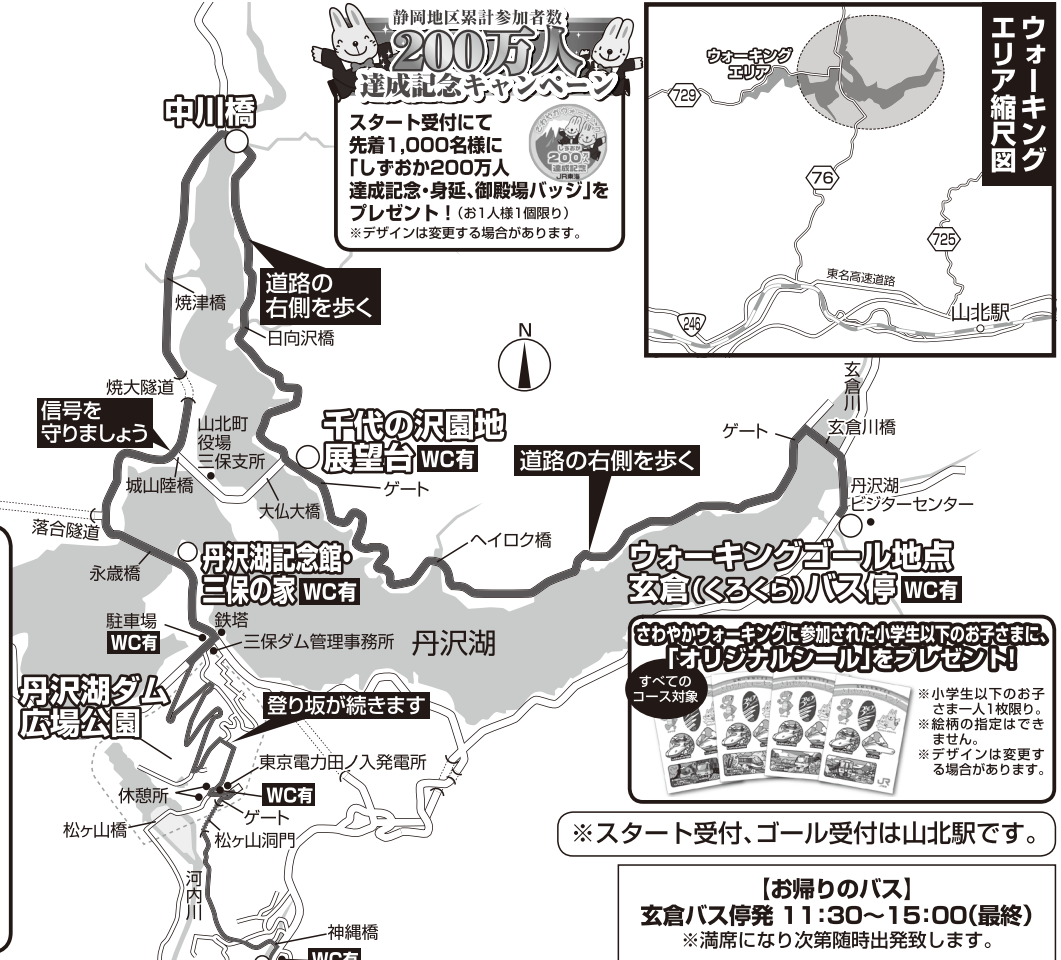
静岡地区累計参加者数
200万人
達成記念キャンペーン

スタート受付にて先着1,000名様に「しずおか200万人達成記念・身延、御殿場バッジ」をプレゼント!(お1人様1個限り)
※デザインは変更する場合があります。

ウォーキングエリア縮尺図

ウォーキングエリア
729
76
725
東名高速道路
246
山北駅

中川橋
道路の右側を歩く
焼津橋
日向沢橋
N
焼大隧道
信号を守りましょう
山北町役場三保支所
千代の沢園地展望台 WC有
ゲート
城山陸橋
大仏大橋
落合隧道
丹沢湖記念館・三保の家 WC有
永歳橋
駐車場 WC有
鉄塔
三保ダム管理事務所
丹沢湖
丹沢湖ダム広場公園
登り坂が続きます
東京電力田ノ入発電所
休憩所
WC有
ゲート
松ヶ山橋
松ヶ山洞門
河内川
神縄橋
WC有

玄倉川
ゲート
玄倉川橋
道路の右側を歩く
丹沢湖ビジターセンター
ヘイロク橋
ウォーキングゴール地点
玄倉(くろくら)バス停 WC有

さわやかウォーキングに参加された小学生以下のお子さまに、「オリジナルシール」をプレゼント!
すべてのコース対象
※小学生以下のお子さま一人1枚限り。
※絵柄の指定はできません。
※デザインは変更する場合があります。

※スタート受付、ゴール受付は山北駅です。

【お帰りのバス】
玄倉バス停発 11:30~15:00(最終)
※満席になり次第随時出発致します。